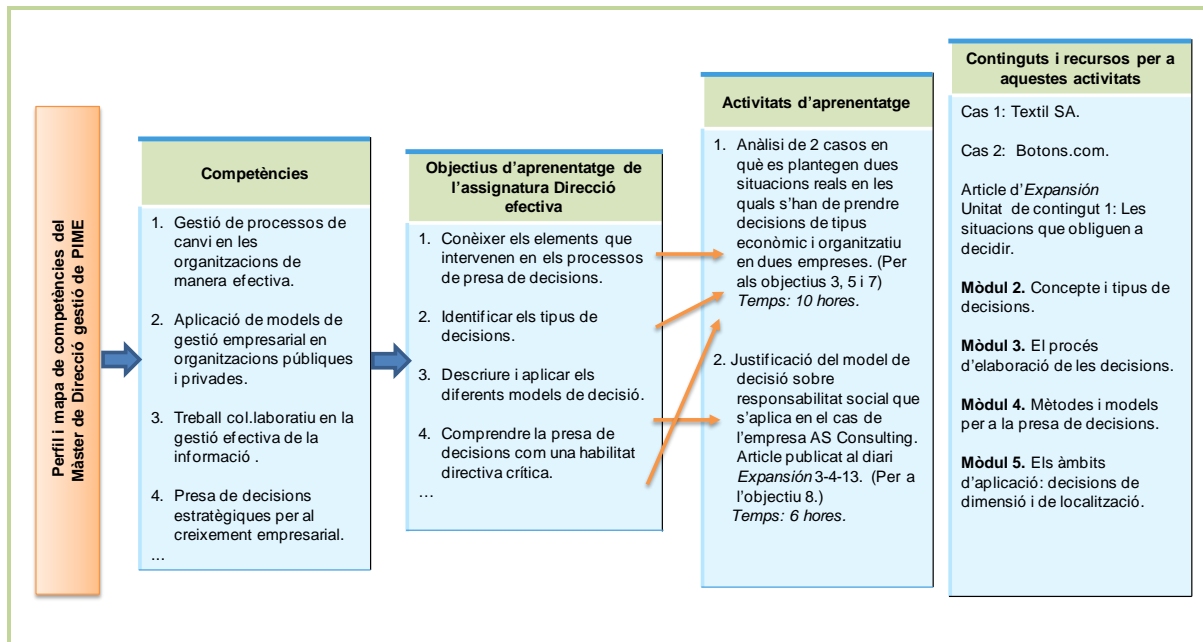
Perfil i mapa de competències del Màster de Direcció i gestió de PIME

Competències

1. Gestió de processos de canvi en les organitzacions de manera efectiva.

2. Aplicació de models de gestió empresarial en organitzacions públiques i privades.

3. Treball col.laboratiu en la gestió efectiva de la informació .

4. Presa de decisions estratègiques per al creixement empresarial.

...

Objectius d'aprenentatge de l'assignatura Direcció efectiva

1. Conèixer els elements que intervenen en els processos de presa de decisions.

2. Identificar els tipus de decisions.

3. Descriure i aplicar els diferents models de decisió.

4. Comprendre la presa de decisions com una habilitat directiva crítica.

...

Activitats d'aprenentatge

1. Anàlisi de 2 casos en què es plantegen dues situacions reals en les quals s'han de prendre decisions de tipus econòmic i organitzatiu en dues empreses. (Per als objectius 3, 5 i 7) *Temps: 10 hores.*

2. Justificació del model de decisió sobre responsabilitat social que s'aplica en el cas de l'empresa AS Consulting. Article publicat al diari *Expansión* 3-4-13. (Per a l'objectiu 8.) *Temps: 6 hores.*

Continguts i recursos per a aquestes activitats

Cas 1: Textil SA.

Cas 2: Botons.com.

Article d'*Expansión*
Unitat de contingut 1: Les situacions que obliguen a decidir.

**Mòdul 2.** Concepte i tipus de decisions.

**Mòdul 3.** El procés d'elaboració de les decisions.

**Mòdul 4.** Mètodes i models per a la presa de decisions.

**Mòdul 5.** Els àmbits d'aplicació: decisions de dimensió i de localització.